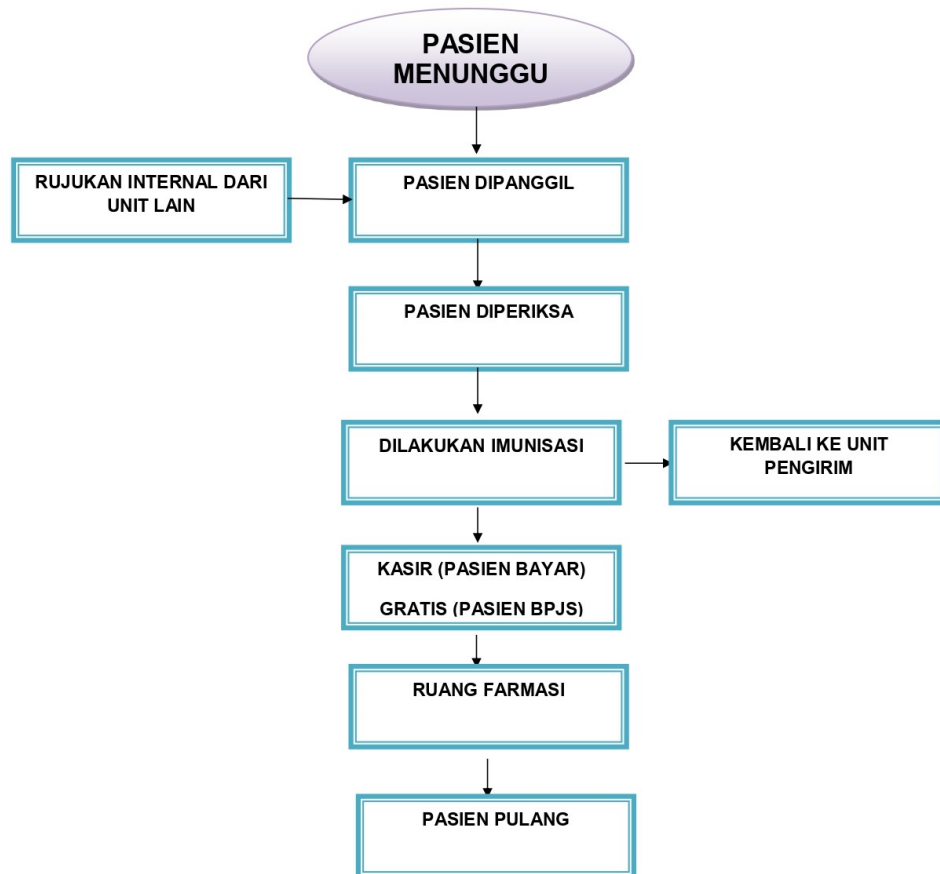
PASIEN MENUNGGU

RUJUKAN INTERNAL DARI UNIT LAIN

PASIEN DIPANGGIL

PASIEN DIPERIKSA

DILAKUKAN IMUNISASI

KEMBALI KE UNIT PENGIRIM

KASIR (PASIEN BAYAR)

GRATIS (PASIEN BPJS)

RUANG FARMASI

PASIEN PULANG